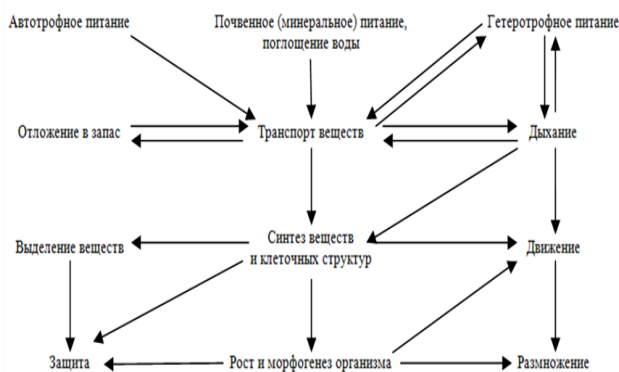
Автотрофное питание

Почвенное (минеральное) питание, поглощение воды

Гетеротрофное питание

Отложение в запас

Транспорт веществ

Дыхание

Выделение веществ

Синтез веществ и клеточных структур

Движение

Защита

Рост и морфогенез организма

Размножение